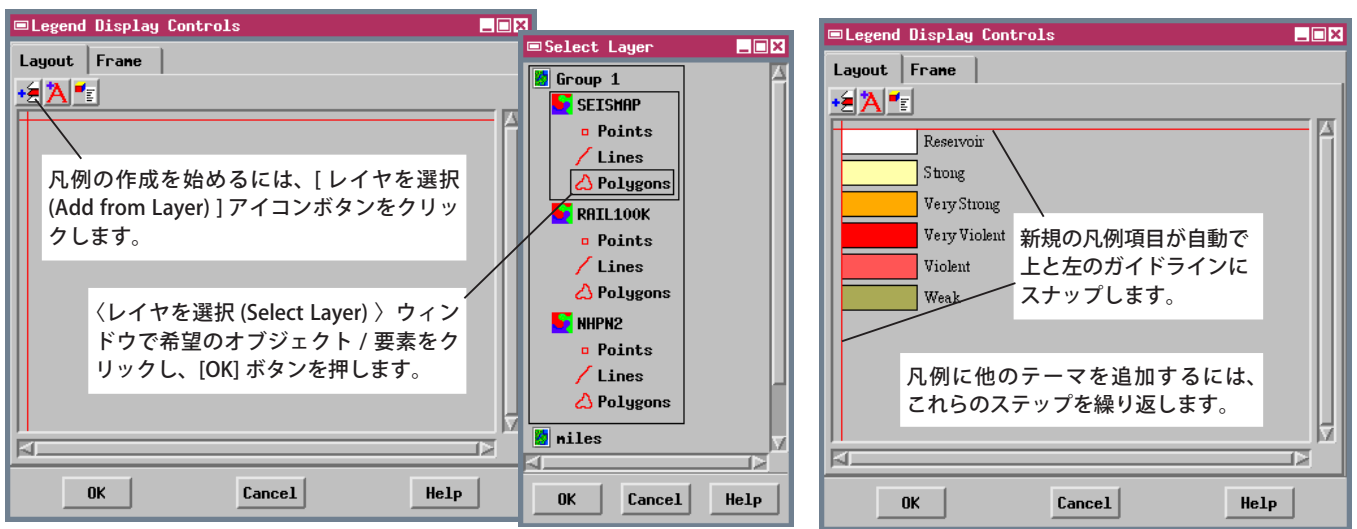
Legend Display Controls

Layout | Frame

凡例の作成を始めるには、[ レイヤを選択 (Add from Layer) ] アイコンボタンをクリックします。

〈レイヤを選択 (Select Layer) 〉ウィンドウで希望のオブジェクト / 要素をクリックし、[OK] ボタンを押します。

OK | Cancel | Help

Select Layer

Group 1
SEISMAP
Points
Lines
Polygons
RAIL100K
Points
Lines
Polygons
NHPN2
Points
Lines
Polygons
miles

OK | Cancel | Help

Legend Display Controls

Layout | Frame

Reservoir
Strong
Very Strong
Very Violent
Violent
Weak

新規の凡例項目が自動で上と左のガイドラインにスナップします。

凡例に他のテーマを追加するには、これらのステップを繰り返します。

OK | Cancel | Help